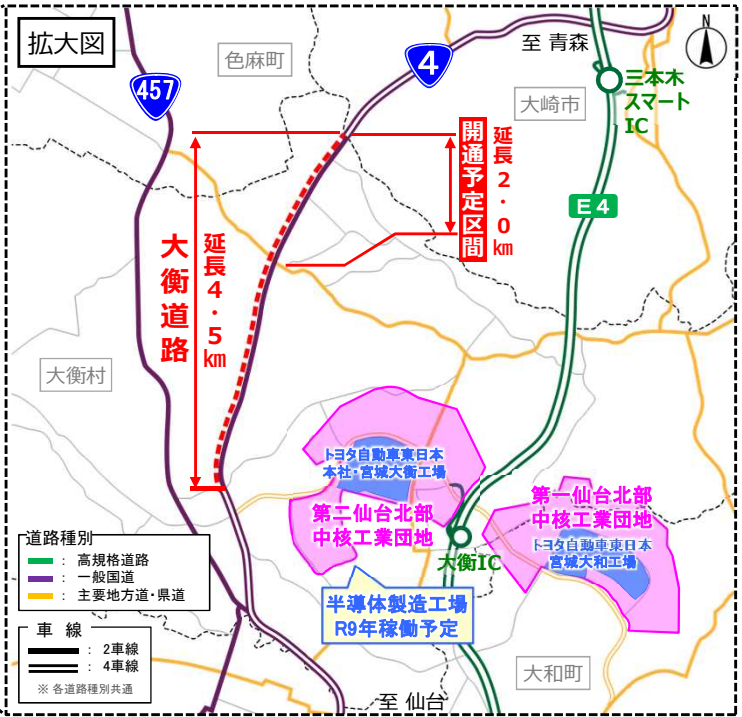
拡大図

N

457

4

色麻町

至 青森

三本木
スマート
IC

大崎市

開通予定区間

延長2・0㎞

E4

大衡道路

延長4・5㎞

大衡村

トヨタ自動車東日本
本社・宮城大衡工場

第二仙台北部
中核工業団地

第一仙台北部
中核工業団地

トヨタ自動車東日本
宮城大和工場

大衡IC

半導体製造工場
R9年稼働予定

大和町

至 仙台

道路種別
: 高規格道路
: 一般国道
: 主要地方道・県道

車 線
: 2車線
: 4車線
※ 各道路種別共通